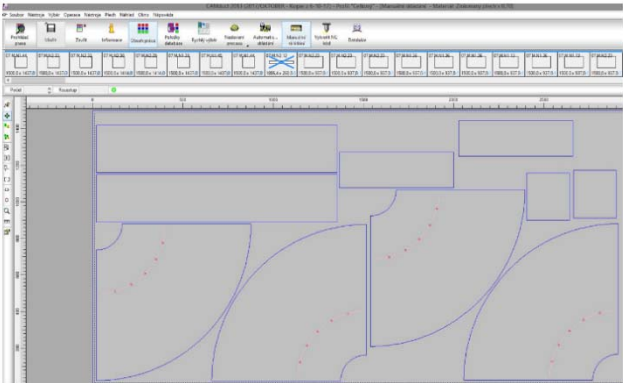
Soubor Nástroje Výběr Operace Nastroje Plech Náhled Okno Nápověda

Prohlížet pravé

Uložit

Tisk

Informace

Umisťování

Položky detekce

Rychlý výběr

Nastavení procesů

Automatic... detekce

Manuální ořezání

Vytvořit NC kód

Statistika

Položit

Rozměr

0

500

1000

1500

2000

2500